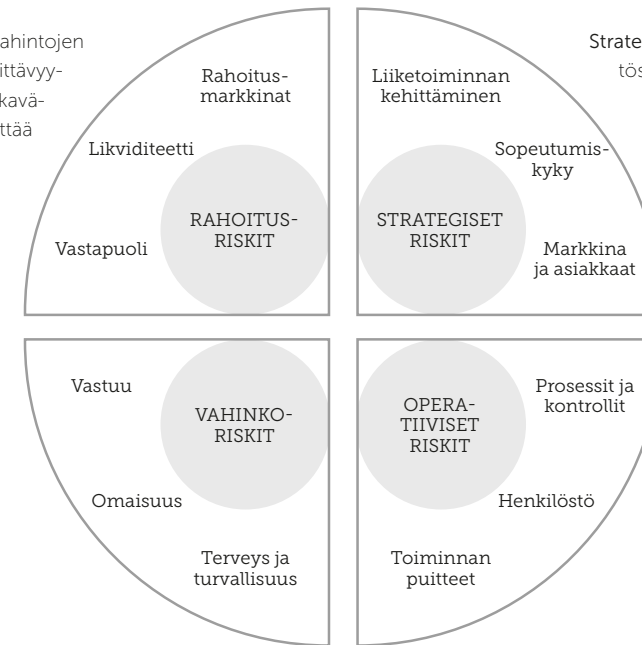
ahintojen
ittävyy-
kavä-
ttää

Rahoitus-markkinat

Likviditeetti

RAHOITUS-RISKIT

Vastapuoli

Strate
tös

Liiketoiminnan kehittäminen

Sopeutumis-kyky

STRATEGISET RISKIT

Markkina ja asiakkaat

Vastuu

VAHINKO-RISKIT

Omaisuus

Terveys ja turvallisuus

OPERA-TIIVISET RISKIT

Prosessit ja kontrollit

Henkilöstö

Toiminnan puitteet